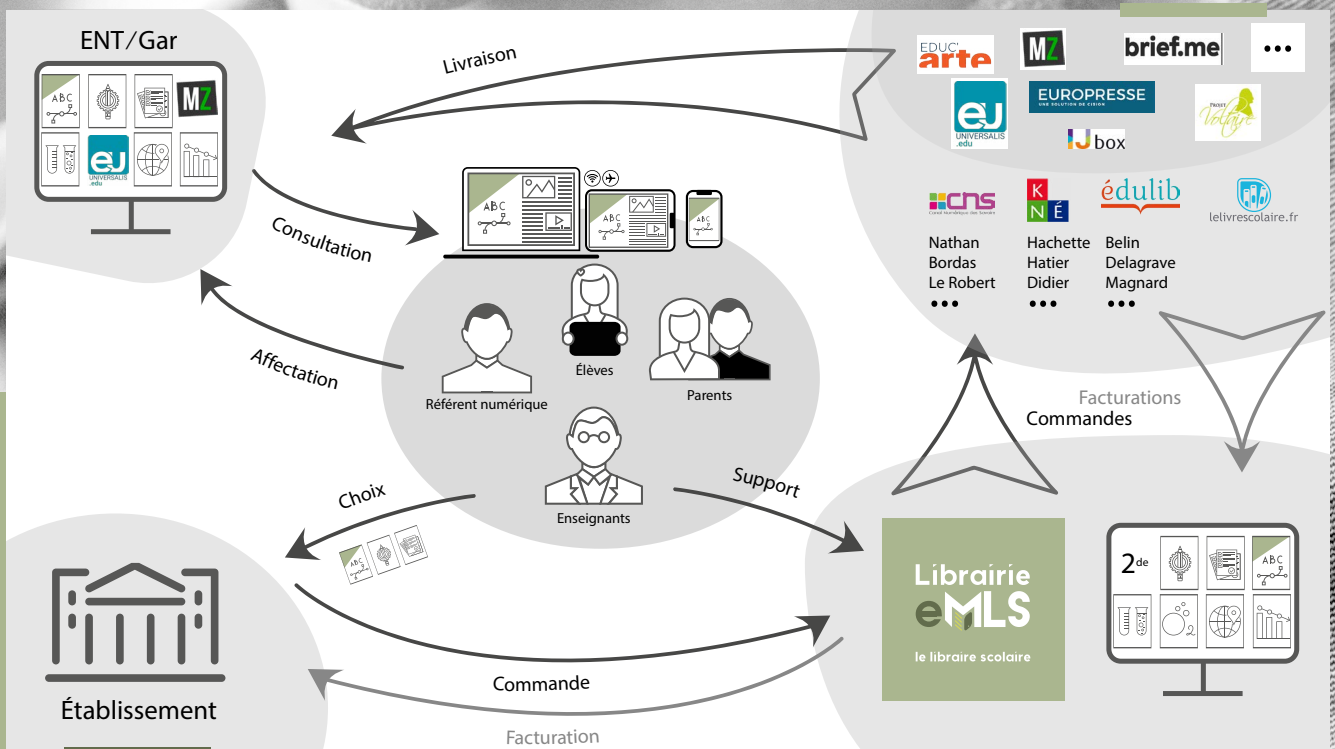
ENT/Gar

ABC

MZ

eU
UNIVERSALIS
.edu

Livraison

EDUC' arte

MZ

brief.me

•••

eU
UNIVERSALIS
.edu

EUROPRESSE
UNE SOLUTION DE CISION

PROJET Voltaire

IJ box

Consultation

ABC

ABC

ABC

CNS
Canal numérique des savoirs

K N É

édulib

lelivrescolaire.fr

Nathan
Bordas
Le Robert
•••

Hachette
Hatier
Didier
•••

Belin
Delagrave
Magnard
•••

Affectation

Référent numérique

Élèves

Parents

Facturations

Commandes

Enseignants

Choix

Support

ABC

Librairie eMLS
le libraire scolaire

$2^{de}$

ABC

Commande

Établissement

Facturation